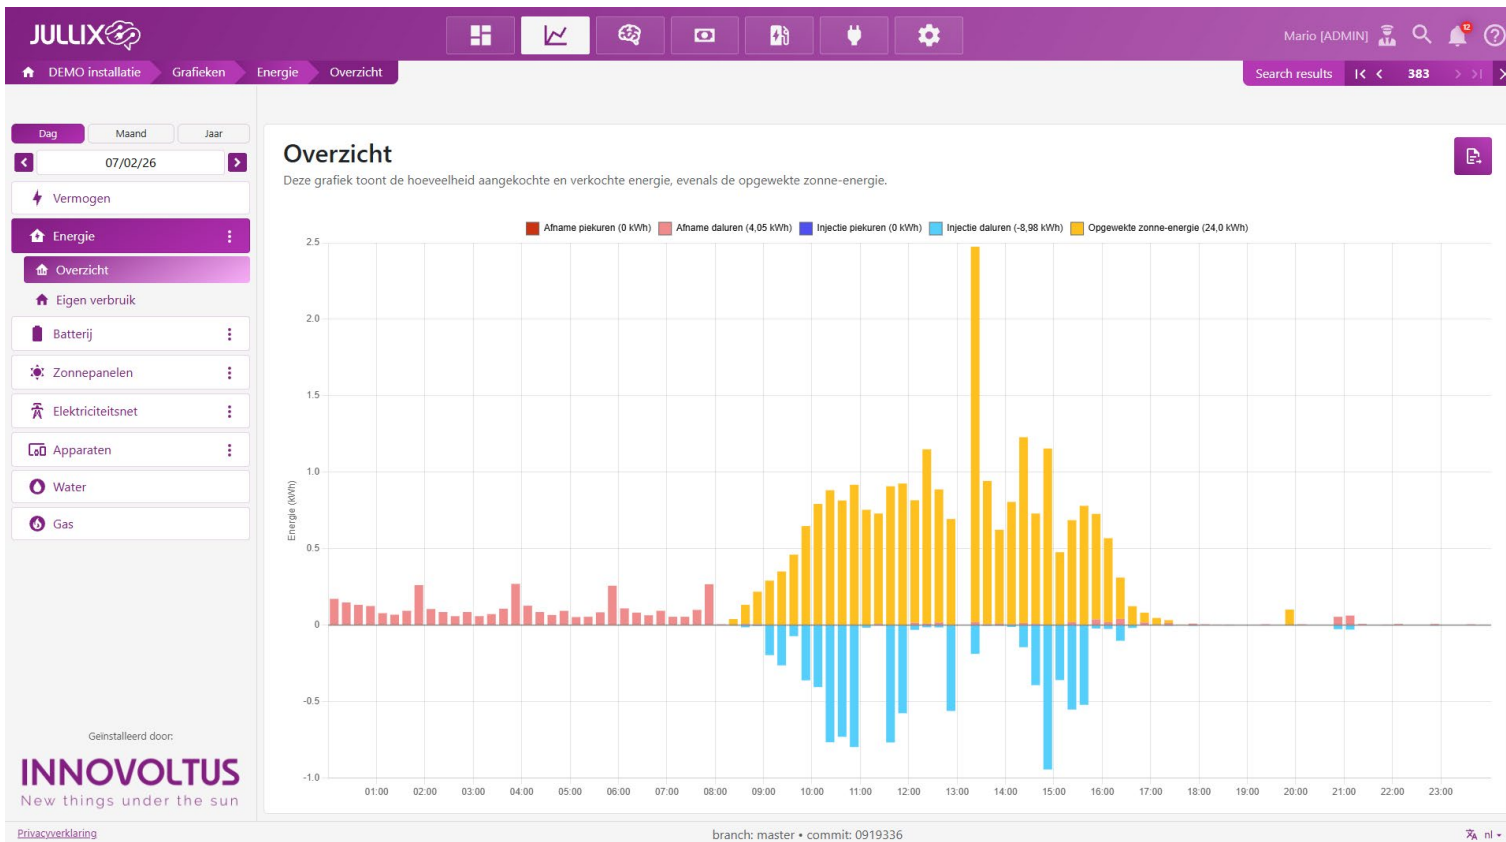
JULLIX

Mario [ADMIN]

12

DEMO installatie Grafieken Energie Overzicht

Search results 383

Dag Maand Jaar

07/02/26

Vermogen

Energie

Overzicht

Eigen verbruik

Batterij

Zonnepanelen

Elektriciteitsnet

Apparaten

Water

Gas

Geïnstalleerd door:

INNOVOLTUS

New things under the sun

Overzicht

Deze grafiek toont de hoeveelheid aangekochte en verkochte energie, evenals de opgewekte zonne-energie.

Afname piekuren (0 kWh) Afname daluren (4,05 kWh) Injectie piekuren (0 kWh) Injectie daluren (-8,98 kWh) Opgewekte zonne-energie (24,0 kWh)

Energie (kWh)

2.5
2.0
1.5
1.0
0.5
0
-0.5
-1.0

01:00 02:00 03:00 04:00 05:00 06:00 07:00 08:00 09:00 10:00 11:00 12:00 13:00 14:00 15:00 16:00 17:00 18:00 19:00 20:00 21:00 22:00 23:00

Privacyverklaring

branch: master • commit: 0919336

nl